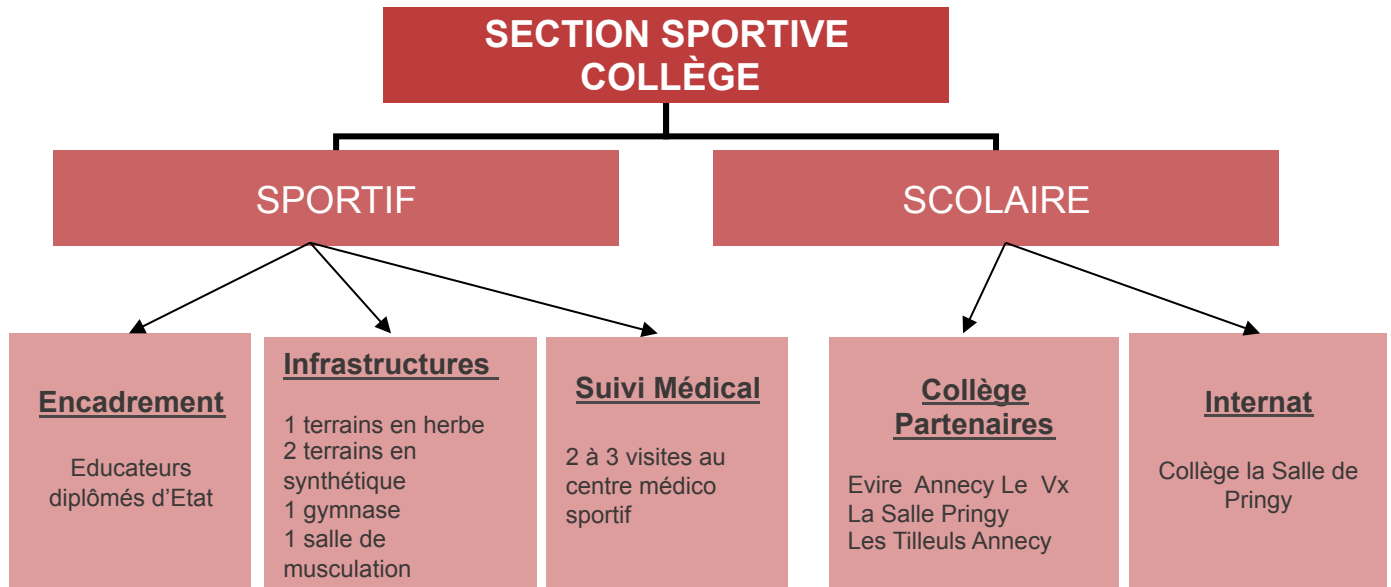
SECTION SPORTIVE COLLÈGE

SPORTIF

SCOLAIRE

Encadrement

Educateurs diplômés d'Etat

Infrastructures

1 terrains en herbe
2 terrains en synthétique
1 gymnase
1 salle de musculation

Suivi Médical

2 à 3 visites au centre médico sportif

Collège Partenaires

Evire Annecy Le Vx
La Salle Pringy
Les Tilleuls Annecy

Internat

Collège la Salle de Pringy